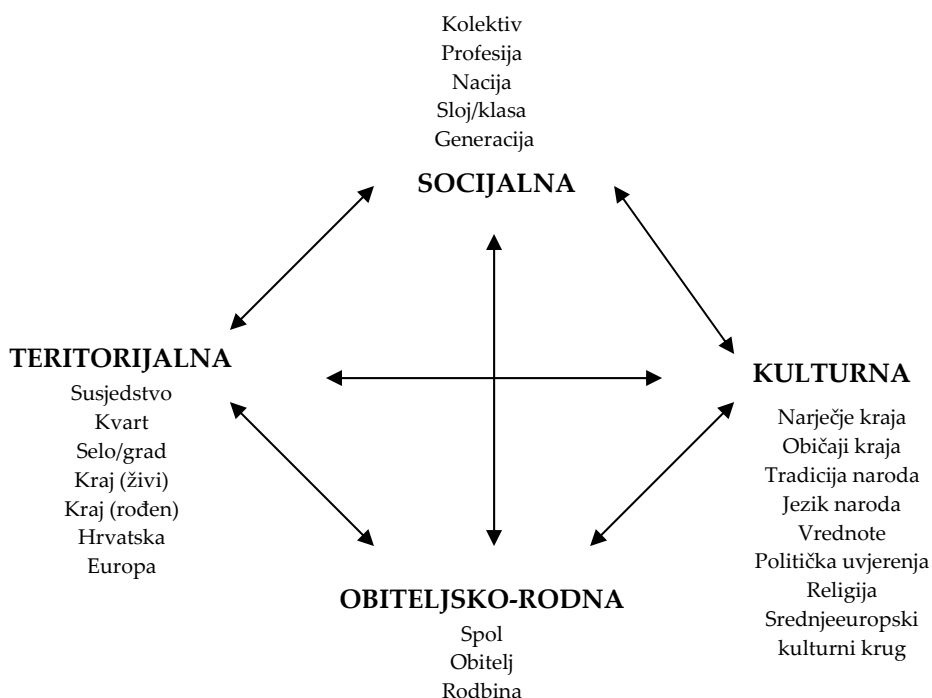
Kolektiv
Profesija
Nacija
Sloj/klasa
Generacija

SOCIJALNA

TERITORIJALNA
Susjedstvo
Kvart
Selo/grad
Kraj (živi)
Kraj (rođen)
Hrvatska
Europa

KULTURNA
Narječje kraja
Običaji kraja
Tradicija naroda
Jezik naroda
Vrednote
Politička uvjerenja
Religija
Srednjeeuropski kulturni krug

OBITELJSKO-RODNA
Spol
Obitelj
Rodbina